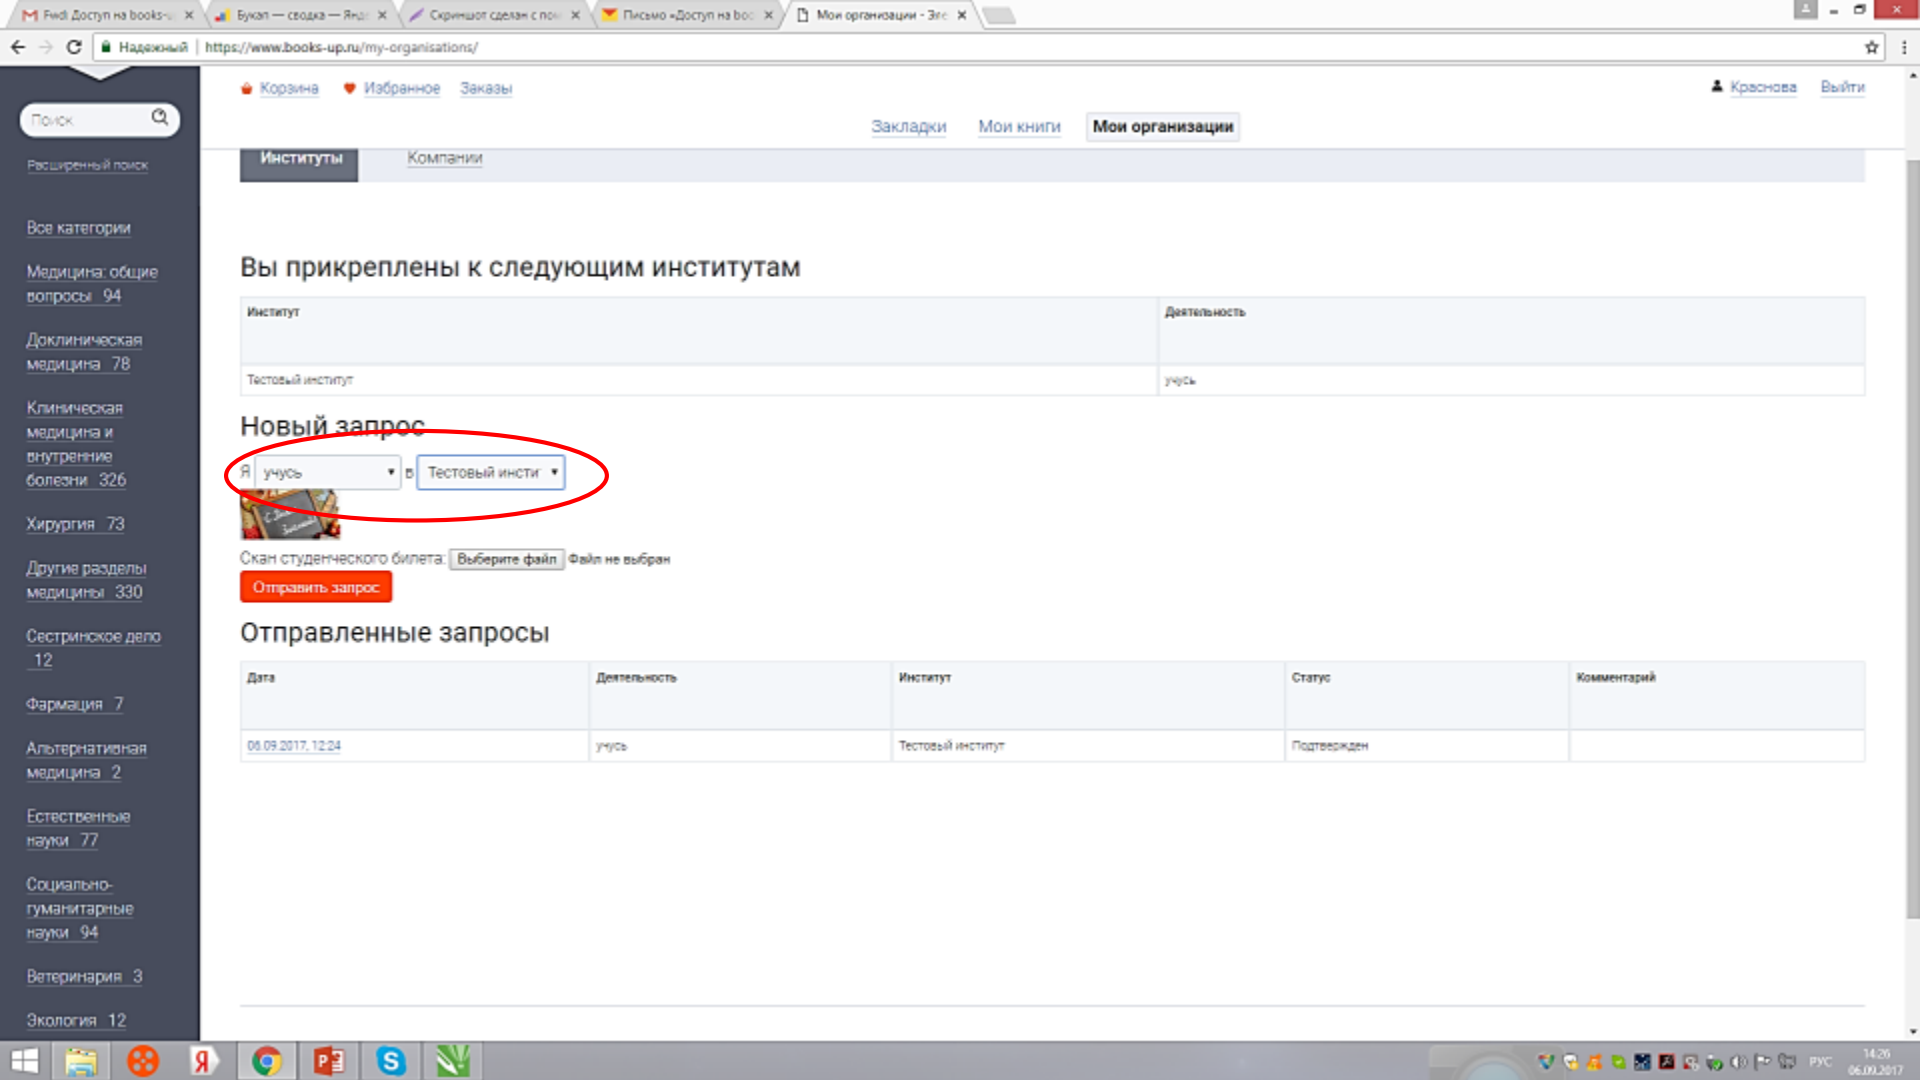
Fwd: Доступ на books-u ×
Букап — сводка — Янд ×
Скриншот сделан с пом ×
Письмо «Доступ на boo ×
Мои организации - Эле ×

Надежный | https://www.books-up.ru/my-organisations/

Поиск

Расширенный поиск

Все категории

Медицина: общие вопросы 94

Доклиническая медицина 78

Клиническая медицина и внутренние болезни 326

Хирургия 73

Другие разделы медицины 330

Сестринское дело 12

Фармация 7

Альтернативная медицина 2

Естественные науки 77

Социально-гуманитарные науки 94

Ветеринария 3

Экология 12

Корзина Избранное Заказы

Краснова Выйти

Закладки Мои книги Мои организации

Институты Компании

Вы прикреплены к следующим институтам

| Институт | Деятельность |
|---|---|
| Тестовый институт | учусь |

Новый запрос

Я учусь в Тестовый инсти

Скан студенческого билета: Выберите файл Файл не выбран

Отправить запрос

Отправленные запросы

| Дата | Деятельность | Институт | Статус | Комментарий |
|---|---|---|---|---|
| 06.09.2017, 12:24 | учусь | Тестовый институт | Подтвержден | |

РУС 14:26 06.09.2017